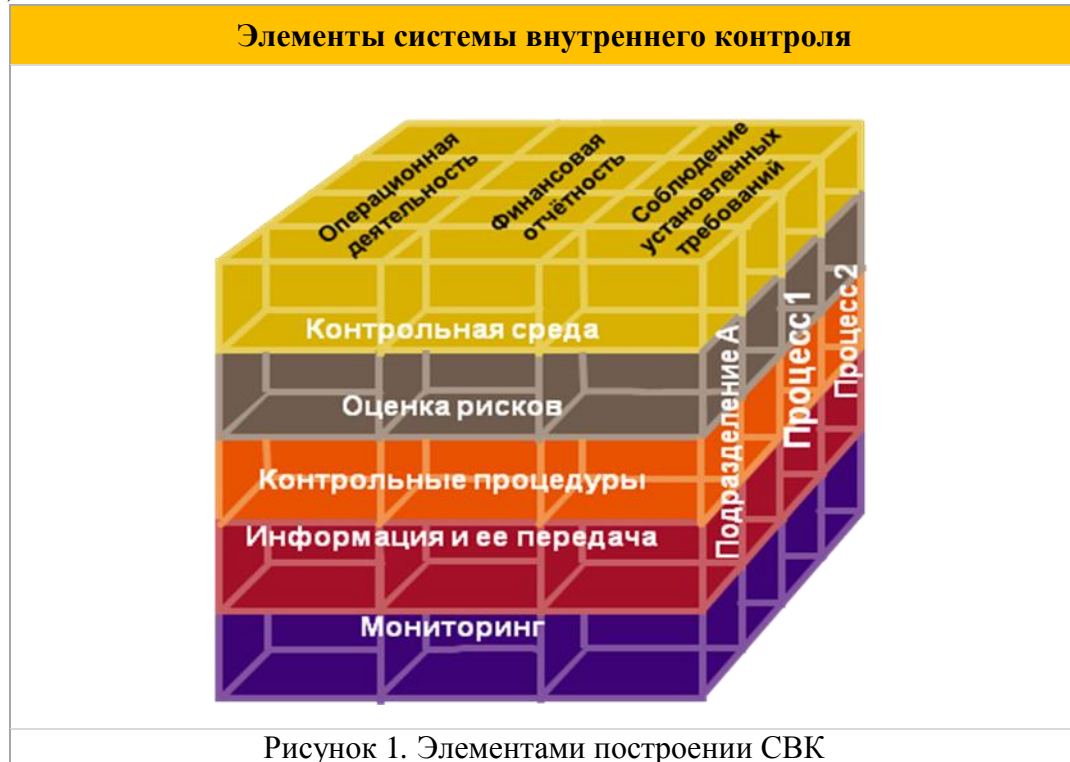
Элементы системы внутреннего контроля

Операционная деятельность

Финансовая отчётность

Соблюдение установленных требований

Контрольная среда

Оценка рисков

Контрольные процедуры

Информация и ее передача

Мониторинг

Подразделение А

Процесс 1

Процесс 2

Рисунок 1. Элементами построении СВК